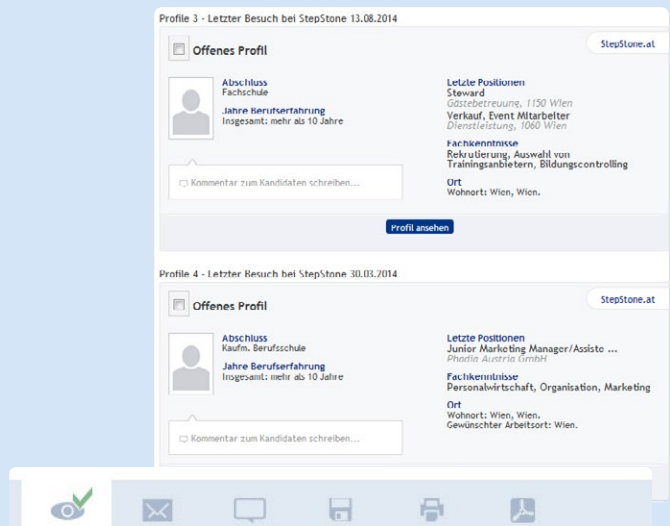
Profile 3 - Letzter Besuch bei StepStone 13.08.2014

Offenes Profil

StepStone.at

Abschluss
Fachschule

Jahre Berufserfahrung
Insgesamt: mehr als 10 Jahre

Letzte Positionen
Steward
Gästebetreuung, 1150 Wien
Verkauf, Event Mitarbeiter
Dienstleistung, 1060 Wien

Fachkenntnisse
Rekrutierung, Auswahl von Trainingsanbietern, Bildungscontrolling

Ort
Wohnort: Wien, Wien.

Kommentar zum Kandidaten schreiben...

Profil ansehen

Profile 4 - Letzter Besuch bei StepStone 30.03.2014

Offenes Profil

StepStone.at

Abschluss
Kaufm. Berufsschule

Jahre Berufserfahrung
Insgesamt: mehr als 10 Jahre

Letzte Positionen
Junior Marketing Manager/Assisto ...
Phodia Austria GmbH

Fachkenntnisse
Personalwirtschaft, Organisation, Marketing

Ort
Wohnort: Wien, Wien.
Gewünschter Arbeitsort: Wien.

Kommentar zum Kandidaten schreiben...